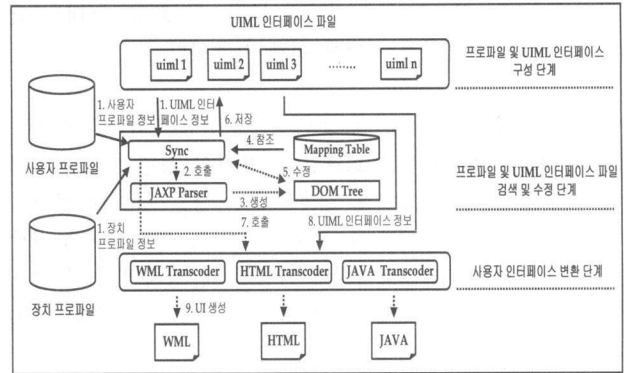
UIML 인터페이스 파일

uiml 1
uiml 2
uiml 3
........
uiml n

프로파일 및 UIML 인터페이스 구성 단계

1. 사용자 프로파일 정보
1. UIML 인터페이스 정보
6. 저장

사용자 프로파일

Sync
4. 참조
Mapping Table
2. 호출
5. 수정
JAXP Parser
3. 생성
DOM Tree

프로파일 및 UIML 인터페이스 파일 검색 및 수정 단계

1. 장치 프로파일 정보
7. 호출
8. UIML 인터페이스 정보

WML Transcoder
HTML Transcoder
JAVA Transcoder

사용자 인터페이스 변환 단계

장치 프로파일

9. UI 생성

WML
HTML
JAVA